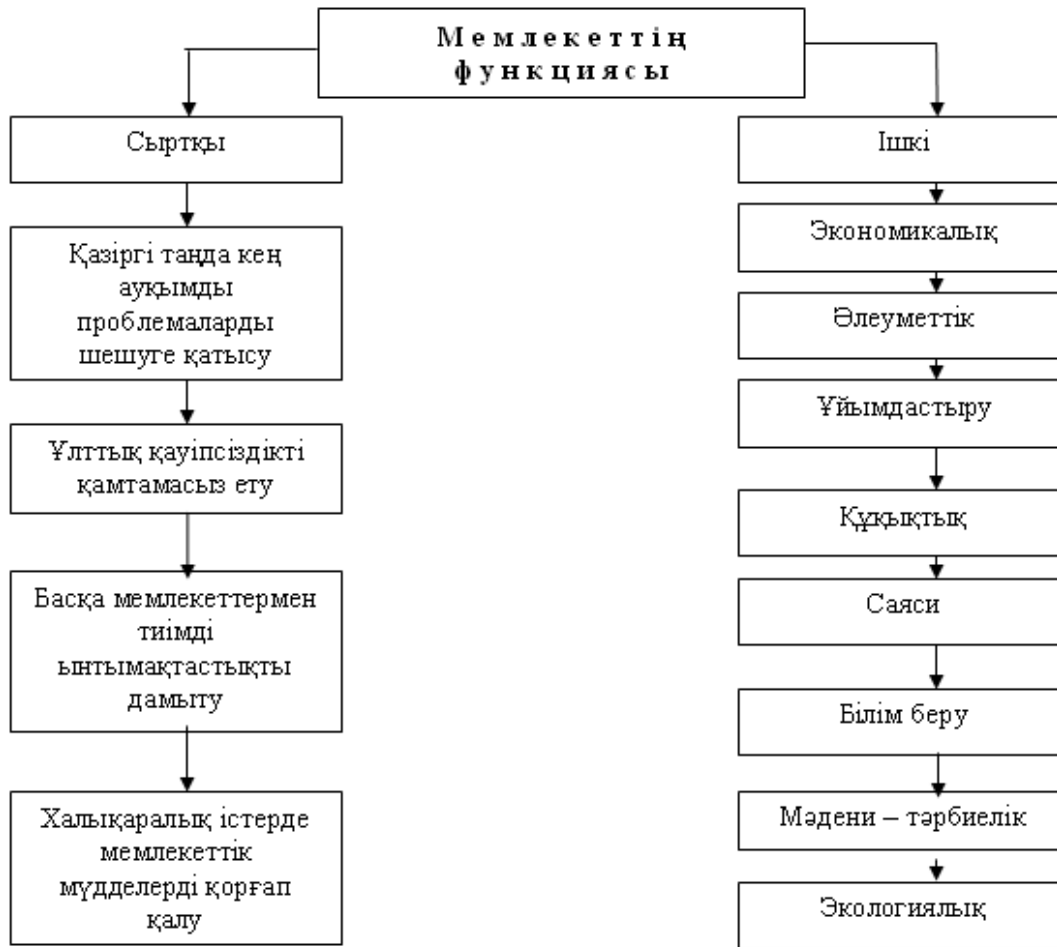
Мемлекеттің функциясы

Сыртқы

Қазіргі таңда кең ауқымды проблемаларды шешуге қатысу

Ұлттық қауіпсіздікті қамтамасыз ету

Басқа мемлекеттермен тиімді ынтымақтастықты дамыту

Халықаралық істерде мемлекеттік мүдделерді қорғап қалу

Ішкі

Экономикалық

Әлеуметтік

Ұйымдастыру

Құқықтық

Саяси

Білім беру

Мәдени – тәрбиелік

Экологиялық